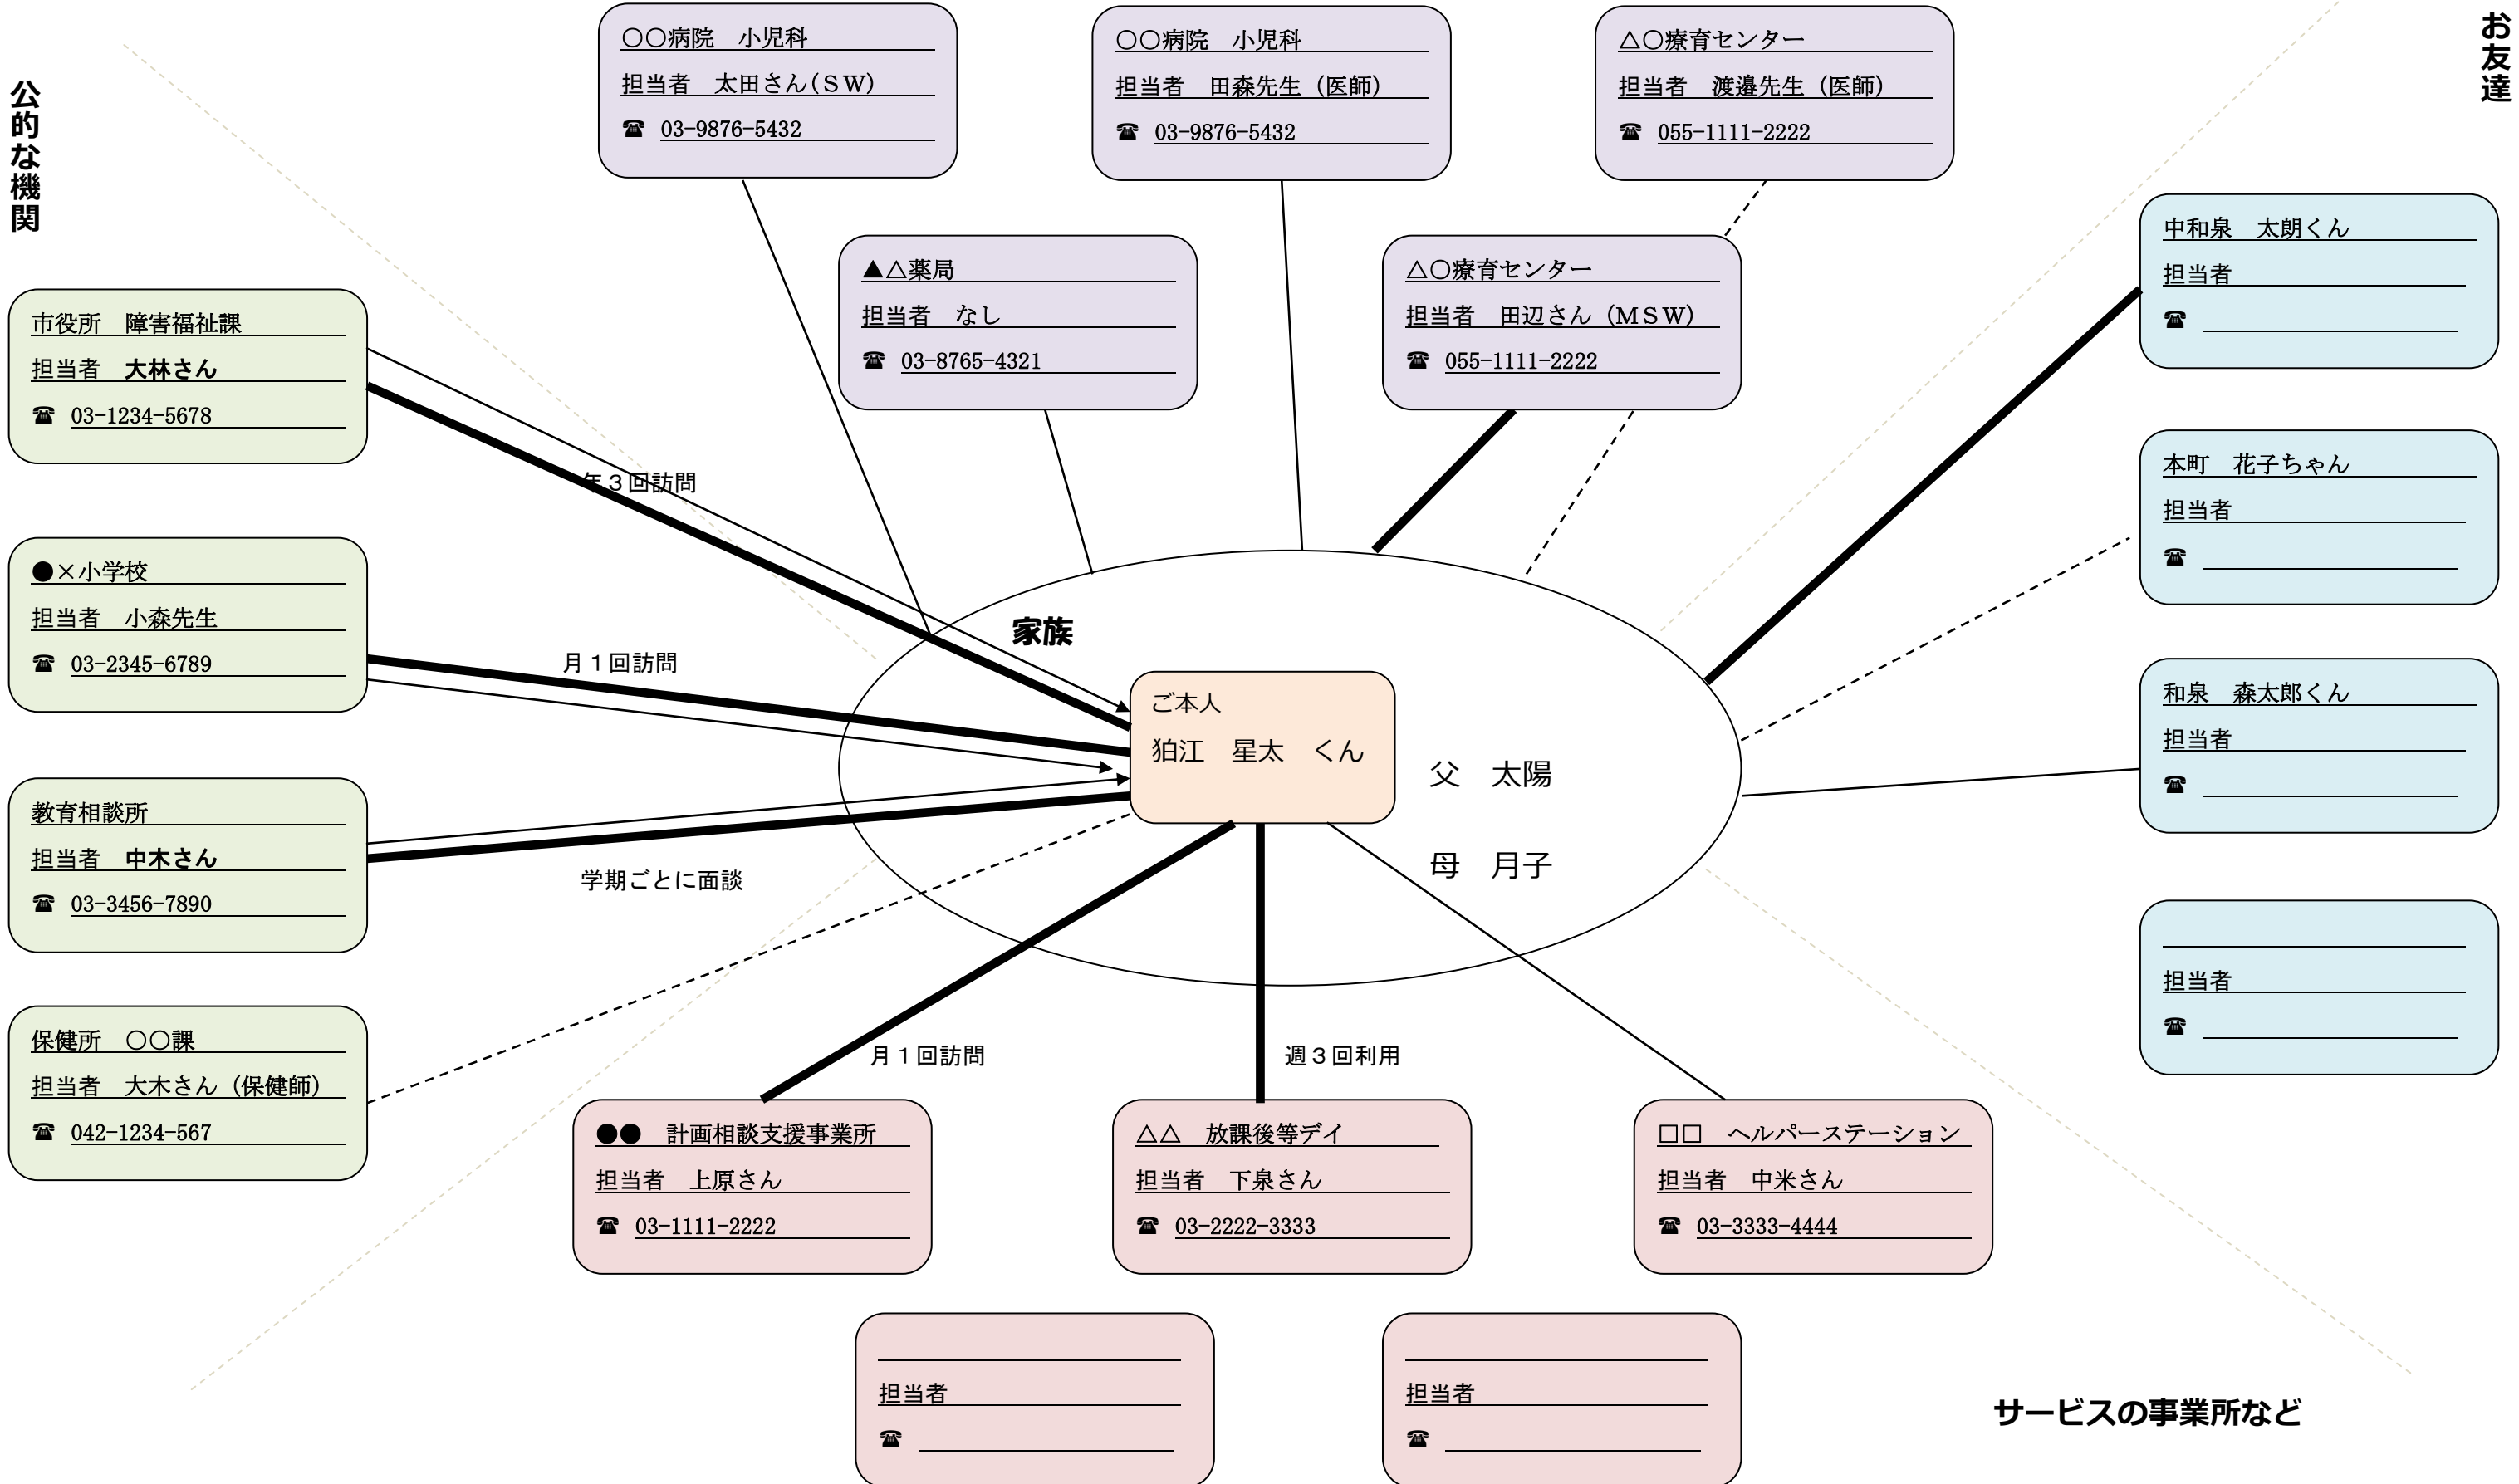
公的な機関

お友達

〇〇病院　小児科
担当者　太田さん（ＳＷ）
☎ 03-9876-5432

〇〇病院　小児科
担当者　田森先生（医師）
☎ 03-9876-5432

△〇療育センター
担当者　渡邉先生（医師）
☎ 055-1111-2222

▲△薬局
担当者　なし
☎ 03-8765-4321

△〇療育センター
担当者　田辺さん（ＭＳＷ）
☎ 055-1111-2222

中和泉　太朗くん
担当者
☎

市役所　障害福祉課
担当者　大林さん
☎ 03-1234-5678

年３回訪問

本町　花子ちゃん
担当者
☎

●×小学校
担当者　小森先生
☎ 03-2345-6789

家族

月１回訪問

ご本人
狛江　星太　くん

父　太陽

母　月子

和泉　森太郎くん
担当者
☎

教育相談所
担当者　中木さん
☎ 03-3456-7890

学期ごとに面談

担当者
☎

保健所　〇〇課
担当者　大木さん（保健師）
☎ 042-1234-567

月１回訪問

週３回利用

●●　計画相談支援事業所
担当者　上原さん
☎ 03-1111-2222

△△　放課後等デイ
担当者　下泉さん
☎ 03-2222-3333

□□　ヘルパーステーション
担当者　中米さん
☎ 03-3333-4444

担当者
☎

担当者
☎

サービスの事業所など